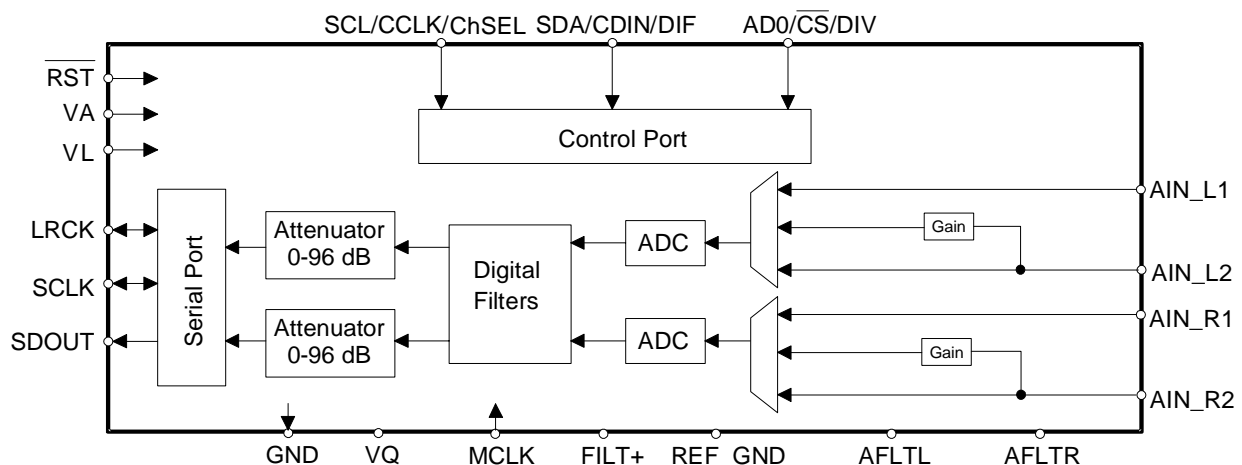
SCL/CCLK/ChSEL SDA/CDIN/DIF AD0/$\overline{CS}$/DIV

$\overline{RST}$

VA

VL

Control Port

LRCK

SCLK

SDOUT

Serial Port

Attenuator 0-96 dB

Attenuator 0-96 dB

Digital Filters

ADC

ADC

Gain

Gain

AIN_L1

AIN_L2

AIN_R1

AIN_R2

GND VQ MCLK FILT+ REF GND AFLTL AFLTR